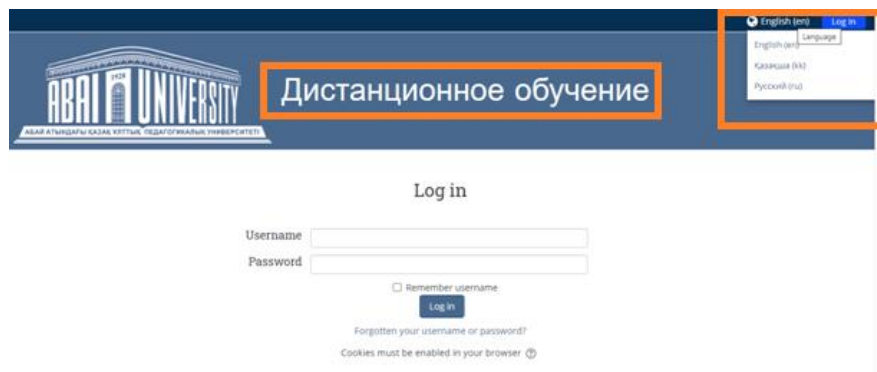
English (en) Log in
Language
English (en)
Қазақша (kk)
Русский (ru)

1928
ABAI UNIVERSITY
АБАЙ АТЫНДАҒЫ ҚАЗАҚ ҰЛТТЫҚ ПЕДАГОГИКАЛЫҚ УНИВЕРСИТЕТІ

Дистанционное обучение

Log in

Username
Password
Remember username
Log in
Forgotten your username or password?
Cookies must be enabled in your browser